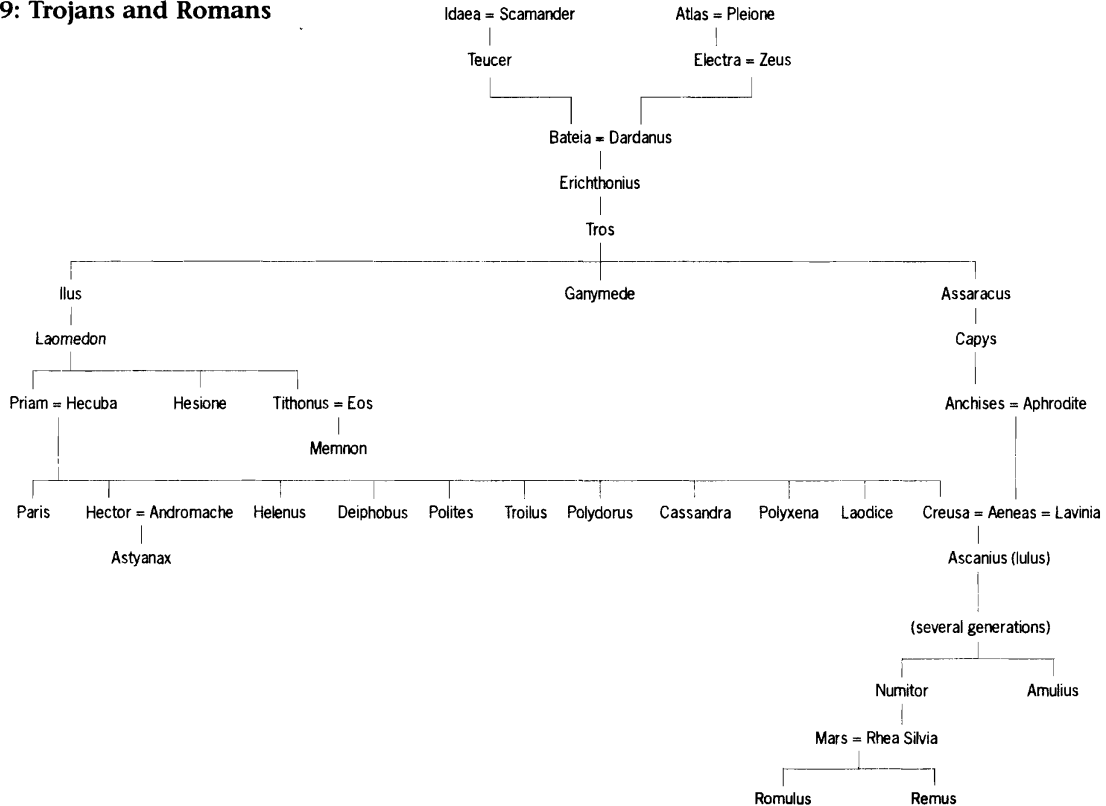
9: Trojans and Romans

Idaea = Scamander
Teucer
Atlas = Pleione
Electra = Zeus
Bateia = Dardanus
Erichthonius
Tros
Ilus
Ganymede
Assaracus
Laomedon
Capys
Priam = Hecuba
Hesione
Tithonus = Eos
Memnon
Anchises = Aphrodite
Paris
Hector = Andromache
Astyanax
Helenus
Deiphobus
Polites
Troilus
Polydorus
Cassandra
Polyxena
Laodice
Creusa = Aeneas = Lavinia
Ascanius (Iulus)
(several generations)
Numitor
Amulius
Mars = Rhea Silvia
Romulus
Remus